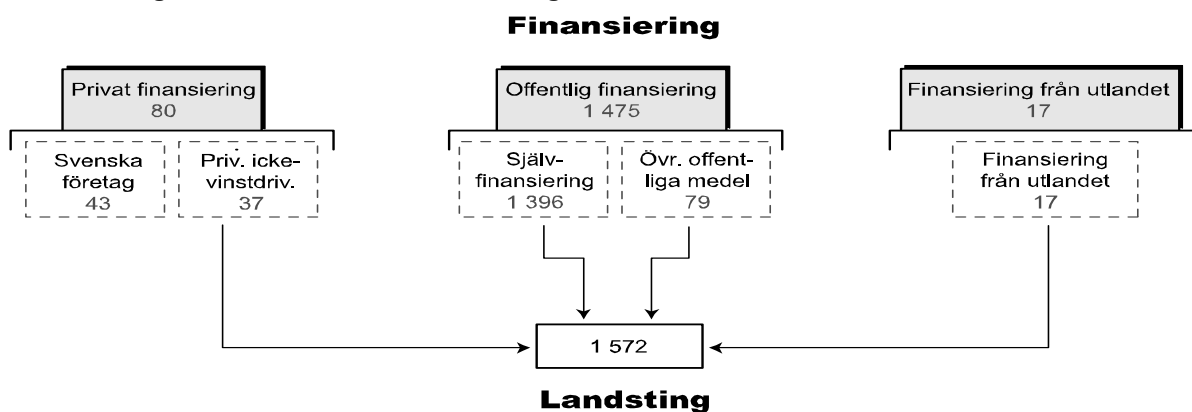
Finansiering

Privat finansiering
80

Svenska företag
43

Priv. ickevinstdriv.
37

Offentlig finansiering
1 475

Självfinansiering
1 396

Övr. offentliga medel
79

Finansiering från utlandet
17

Finansiering från utlandet
17

1 572

Landsting